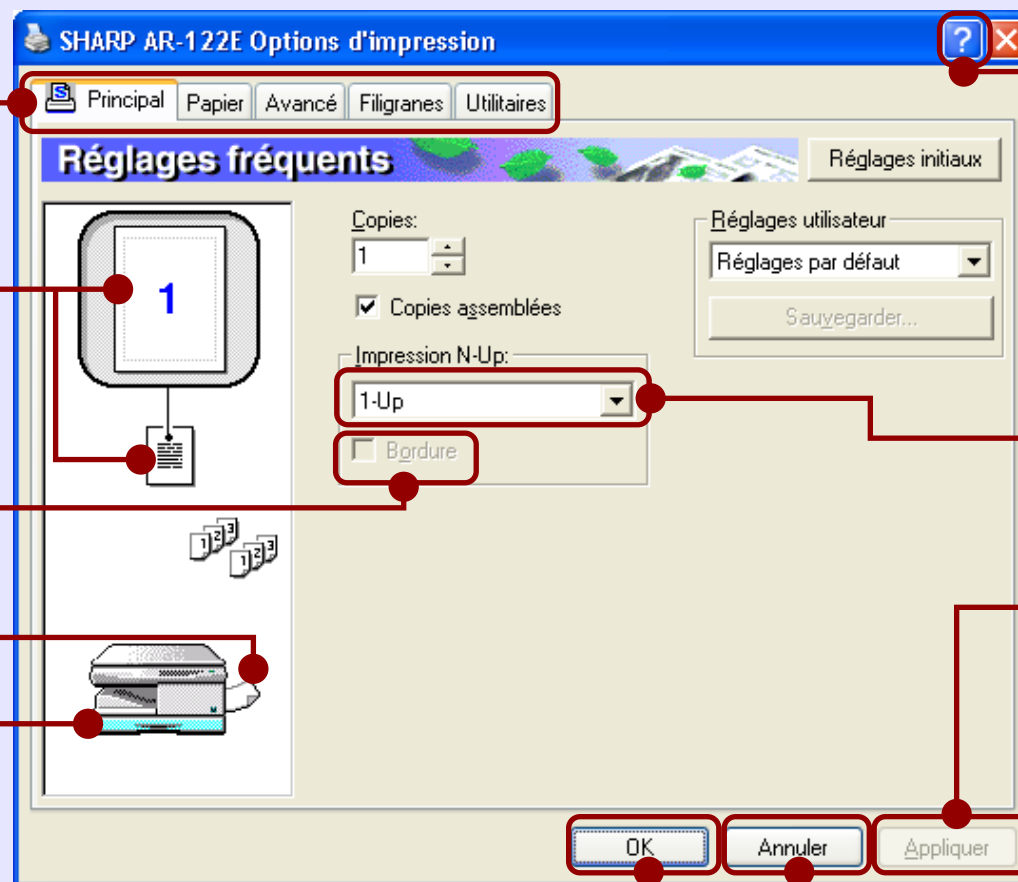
SHARP AR-122E Options d'impression

?

Principal | Papier | Avancé | Filigranes | Utilitaires

Réglages fréquents

Réglages initiaux

1

Copies:

1

Copies assemblées

Impression N-Up:

1-Up

Bordure

Réglages utilisateur

Réglages par défaut

Sauvegarder...

OK

Annuler

Appliquer